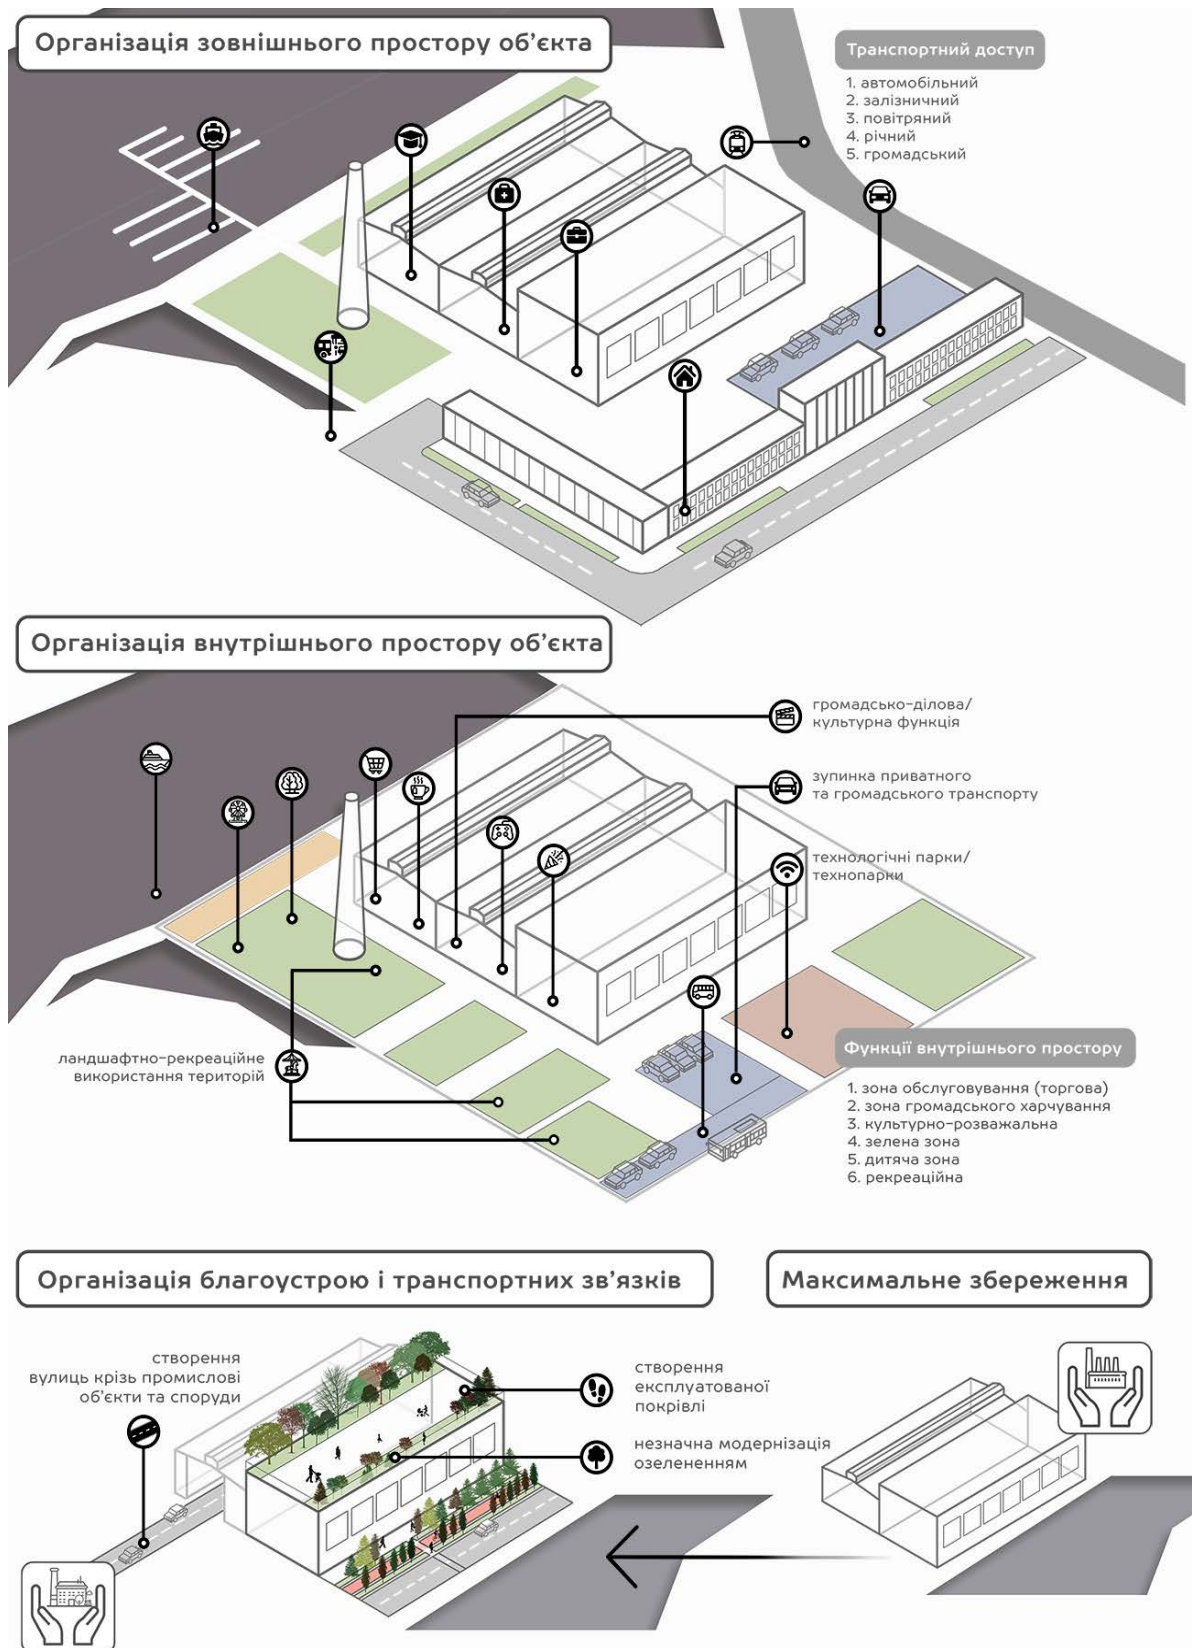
Організація зовнішнього простору об'єкта

Транспортний доступ

1. автомобільний
2. залізничний
3. повітряний
4. річний
5. громадський

Організація внутрішнього простору об'єкта

громадсько-ділова/ культурна функція

зупинка приватного та громадського транспорту

технологічні парки/ технопарки

ландшафтно-рекреаційне використання територій

Функції внутрішнього простору

1. зона обслуговування (торгова)
2. зона громадського харчування
3. культурно-розважальна
4. зелена зона
5. дитяча зона
6. рекреаційна

Організація благоустрою і транспортних зв'язків

Максимальне збереження

створення вулиць крізь промислові об'єкти та споруди

створення експлуатованої покрівлі

незначна модернізація озелененням